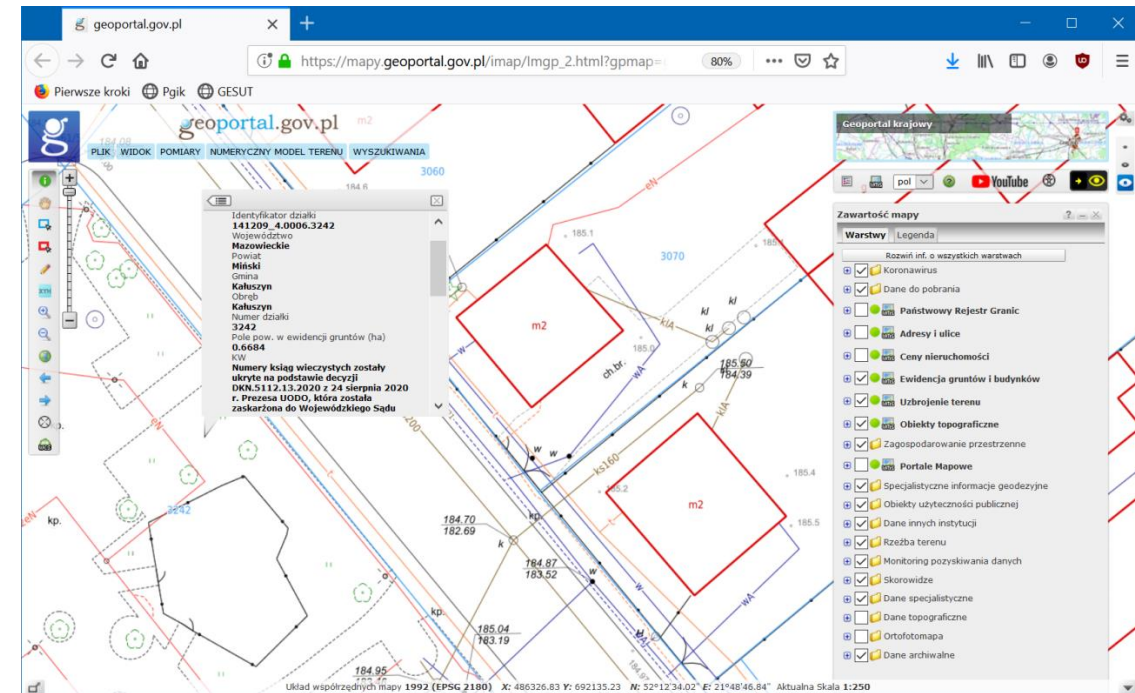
geoportal.gov.pl
https://mapy.geoportal.gov.pl/imap/Imgp_2.html?gpmap=
80%
Pierwsze kroki Pgik GESUT

geoportal.gov.pl
PLIK WIDOK POMIARY NUMERYCZNY MODEL TERENU WYSZUKIWANIA

Identyfikator działki
141209_4.0006.3242
Województwo
Mazowieckie
Powiat
Miński
Gmina
Kałuszyn
Obręb
Kałuszyn
Numer działki
3242
Pole pow. w ewidencji gruntów (ha)
0.6684
KW
Numery ksiąg wieczystych zostały ukryte na podstawie decyzji DKN.5112.13.2020 z 24 sierpnia 2020 r. Prezesa UODO, która została zaskarżona do Wojewódzkiego Sądu

Geoportal krajowy
pol YouTube

Zawartość mapy
Warstwy Legenda
Rozwiń inf. o wszystkich warstwach
Koronawirus
Dane do pobrania
Państwowy Rejestr Granic
Adresy i ulice
Ceny nieruchomości
Ewidencja gruntów i budynków
Uzbrojenie terenu
Obiekty topograficzne
Zagospodarowanie przestrzenne
Portale Mapowe
Specjalistyczne informacje geodezyjne
Obiekty użyteczności publicznej
Dane innych instytucji
Rzeźba terenu
Monitoring pozyskiwania danych
Skorowidze
Dane specjalistyczne
Dane topograficzne
Ortofotomapa
Dane archiwalne

m2 3060 3070 184.6 185.1 185.0 m2 kl kl kl klA ch.br. wA 185.60 184.39 k klA 185.4 185.2 m2 185.5 ks160 w w w 184.70 182.69 k kp. 184.87 183.52 w 185.04 183.19 kp. 184.95 wA 3242 kp. eN eN eN

Układ współrzędnych mapy 1992 (EPSG 2180) X: 486326.83 Y: 692135.23 N: 52°12'34.02" E: 21°48'46.84" Aktualna Skala 1:250